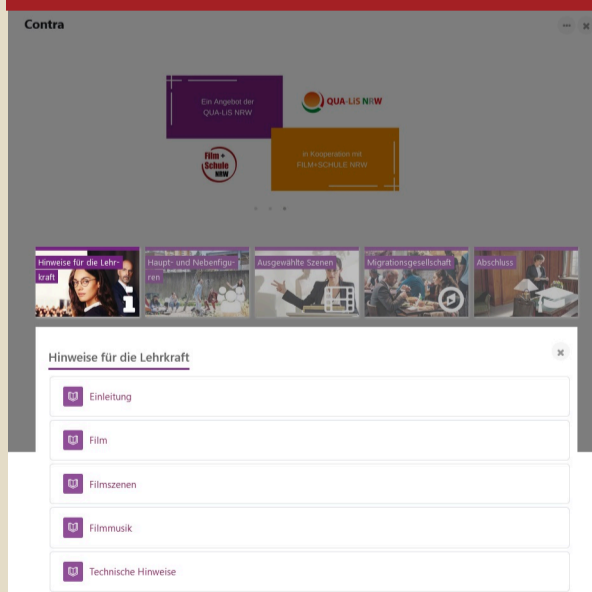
Contra

Ein Angebot der QUA-LiS NRW

QUA-LiS NRW

Film + Schule NRW

in Kooperation mit FILM+SCHULE NRW

Hinweise für die Lehrkraft

Haupt- und Nebenfiguren

Ausgewählte Szenen

Migrationsgesellschaft

Abschluss

Hinweise für die Lehrkraft

Einleitung

Film

Filmszenen

Filmmusik

Technische Hinweise